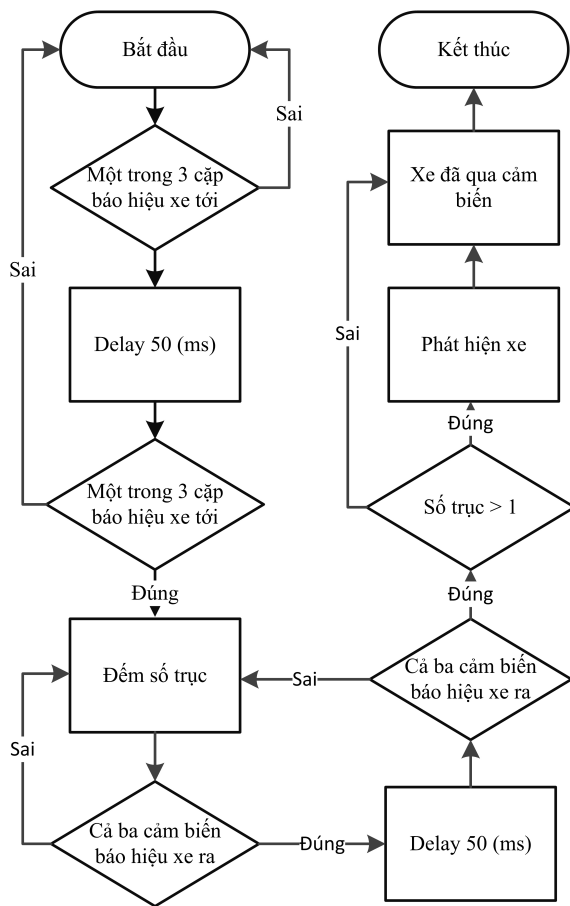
Bắt đầu

Sai

Một trong 3 cặp báo hiệu xe tới

Sai

Delay 50 (ms)

Một trong 3 cặp báo hiệu xe tới

Đúng

Đếm số trục

Sai

Cả ba cảm biến báo hiệu xe ra

Đúng

Delay 50 (ms)

Cả ba cảm biến báo hiệu xe ra

Sai

Đúng

Số trục > 1

Sai

Đúng

Phát hiện xe

Xe đã qua cảm biến

Kết thúc